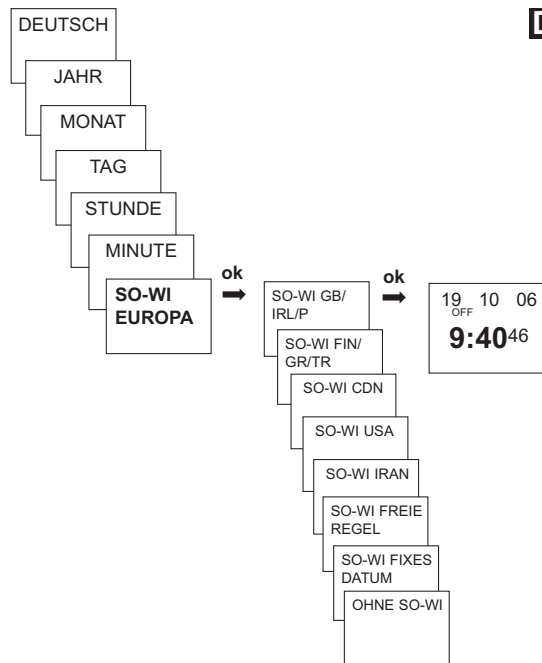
D

DEUTSCH

JAHR

MONAT

TAG

STUNDE

MINUTE

SO-WI EUROPA

ok

SO-WI GB/ IRL/P

SO-WI FIN/ GR/TR

SO-WI CDN

SO-WI USA

SO-WI IRAN

SO-WI FREIE REGEL

SO-WI FIXES DATUM

OHNE SO-WI

ok

19 10 06
OFF
9:40 46